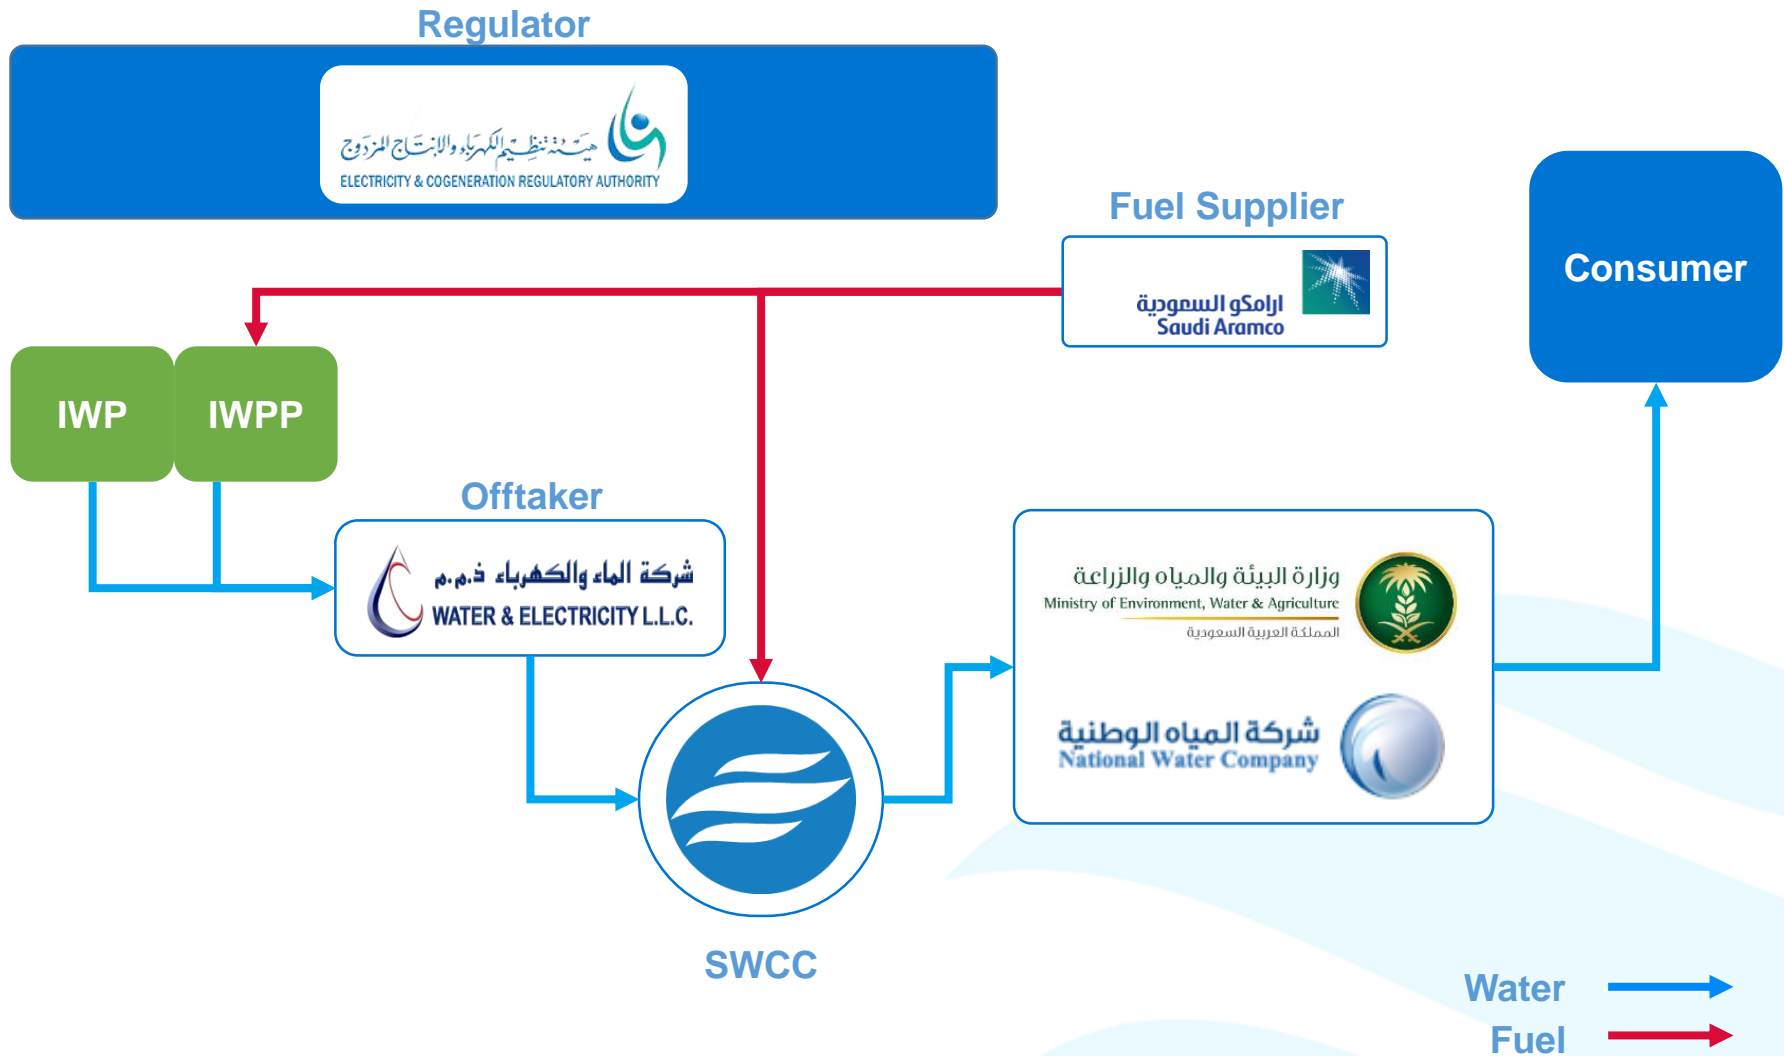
Regulator

هيئة تنظيم الكهرباء والإنتاج المزدوج
ELECTRICITY & COGENERATION REGULATORY AUTHORITY

Fuel Supplier

ارامكو السعودية
Saudi Aramco

Consumer

IWP

IWPP

Offtaker

شركة الماء والكهرباء ذ.م.م
WATER & ELECTRICITY L.L.C.

وزارة البيئة والمياه والزراعة
Ministry of Environment, Water & Agriculture
المملكة العربية السعودية

شركة المياه الوطنية
National Water Company

SWCC

Water

Fuel